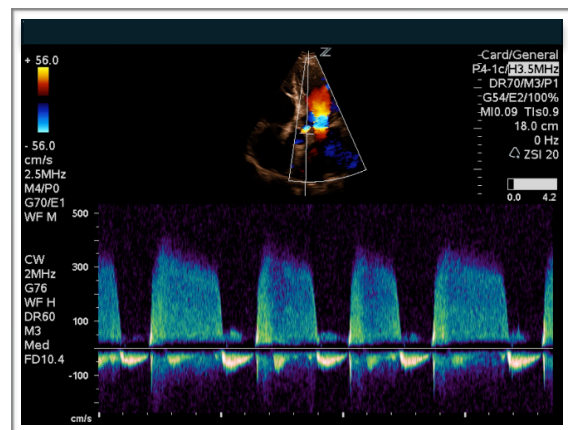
+ 56.0

- 56.0
cm/s
2.5MHz
M4/P0
G70/E1
WF M

Z

Card/General
P4-1c/H3.5MHz
DR70/M3/P1
G54/E2/100%
MI0.09 TIs0.9
18.0 cm
0 Hz
ZSI 20

0.0 4.2

500

CW
2MHz
G76
WF H
DR60
M3
Med
FD10.4

300

100

-100

cm/s